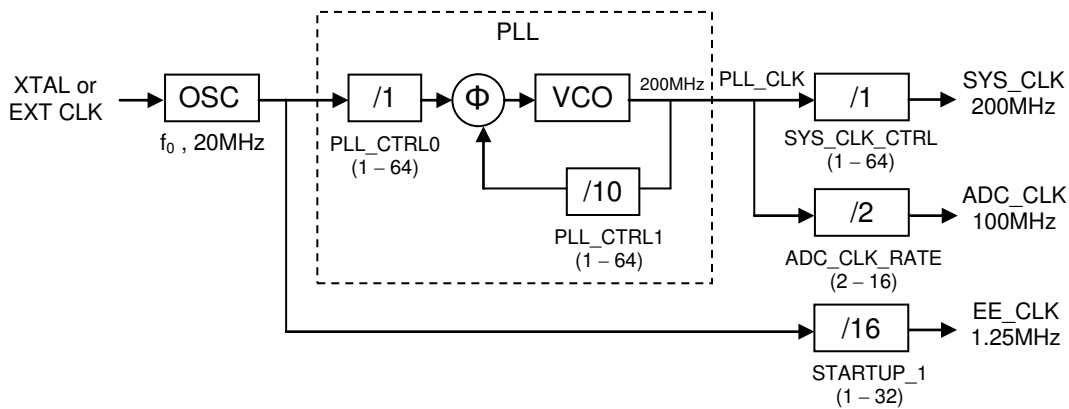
PLL

XTAL or EXT CLK

OSC

$f_0$ , 20MHz

/1

PLL_CTRL0 (1 – 64)

Φ

VCO

200MHz

/10

PLL_CTRL1 (1 – 64)

PLL_CLK

/1

SYS_CLK_CTRL (1 – 64)

SYS_CLK 200MHz

/2

ADC_CLK_RATE (2 – 16)

ADC_CLK 100MHz

/16

STARTUP_1 (1 – 32)

EE_CLK 1.25MHz